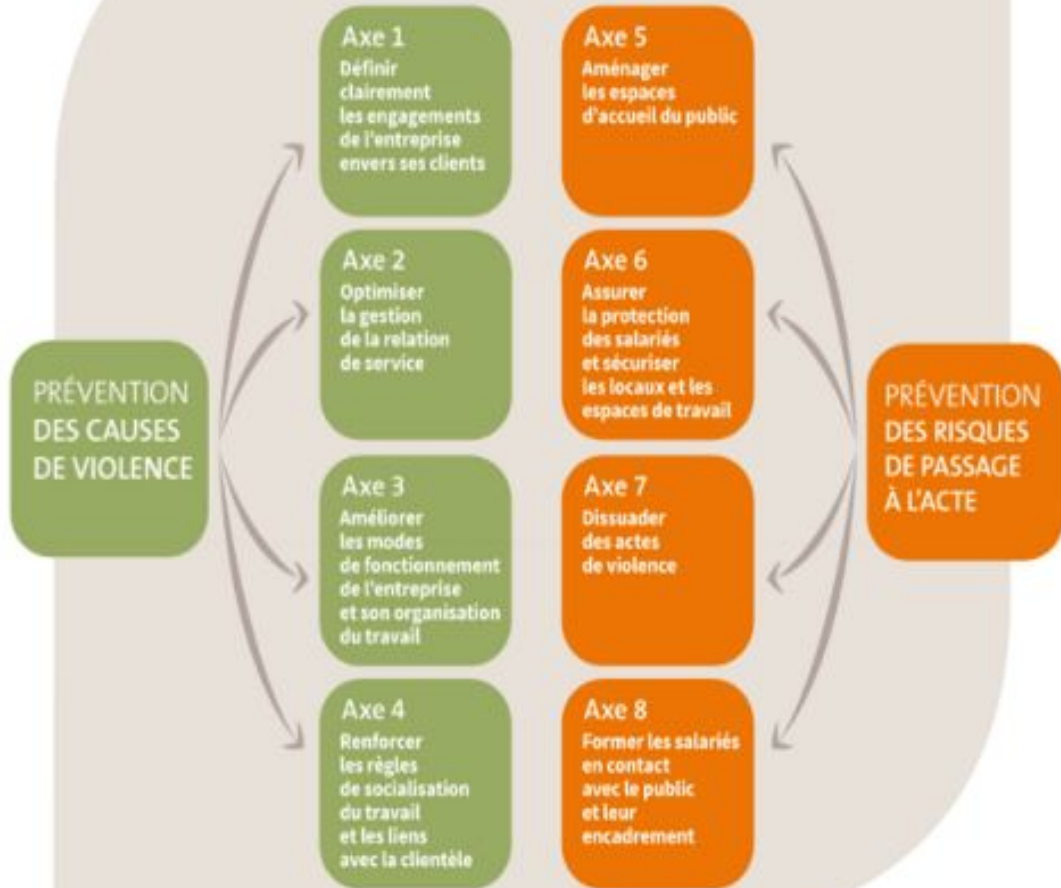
PRÉVENTION DES CAUSES DE VIOLENCE

Axe 1
Définir clairement les engagements de l'entreprise envers ses clients

Axe 2
Optimiser la gestion de la relation de service

Axe 3
Améliorer les modes de fonctionnement de l'entreprise et son organisation du travail

Axe 4
Renforcer les règles de socialisation du travail et les liens avec la clientèle

Axe 5
Aménager les espaces d'accueil du public

Axe 6
Assurer la protection des salariés et sécuriser les locaux et les espaces de travail

Axe 7
Dissuader des actes de violence

Axe 8
Former les salariés en contact avec le public et leur encadrement

PRÉVENTION DES RISQUES DE PASSAGE À L'ACTE